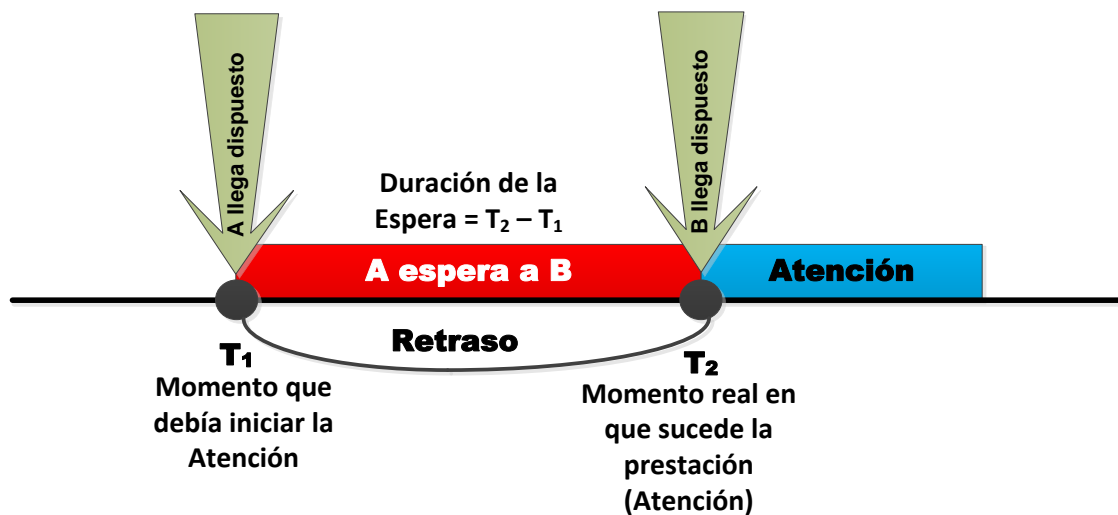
A llega dispuesto

B llega dispuesto

Duración de la Espera = $T_2 – T_1$

A espera a B

Atención

Retraso

$T_1$
Momento que debía iniciar la Atención

$T_2$
Momento real en que sucede la prestación (Atención)